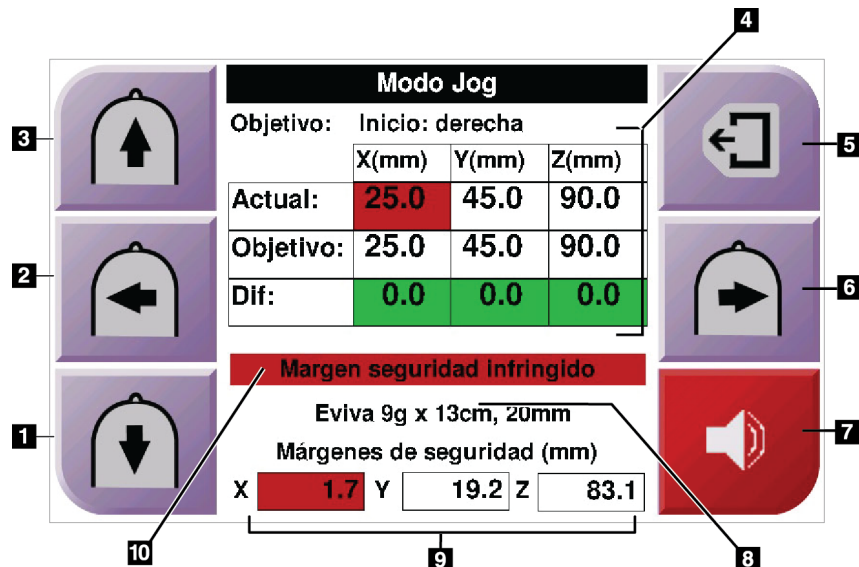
Modo Jog

Objetivo: Inicio: derecha

| | X(mm) | Y(mm) | Z(mm) |
|---|---|---|---|
| Actual: | 25.0 | 45.0 | 90.0 |
| Objetivo: | 25.0 | 45.0 | 90.0 |
| Dif: | 0.0 | 0.0 | 0.0 |

Margen seguridad infringido

Eviva 9g x 13cm, 20mm

Márgenes de seguridad (mm)

X 1.7 Y 19.2 Z 83.1

1
2
3
4
5
6
7
8
9
10